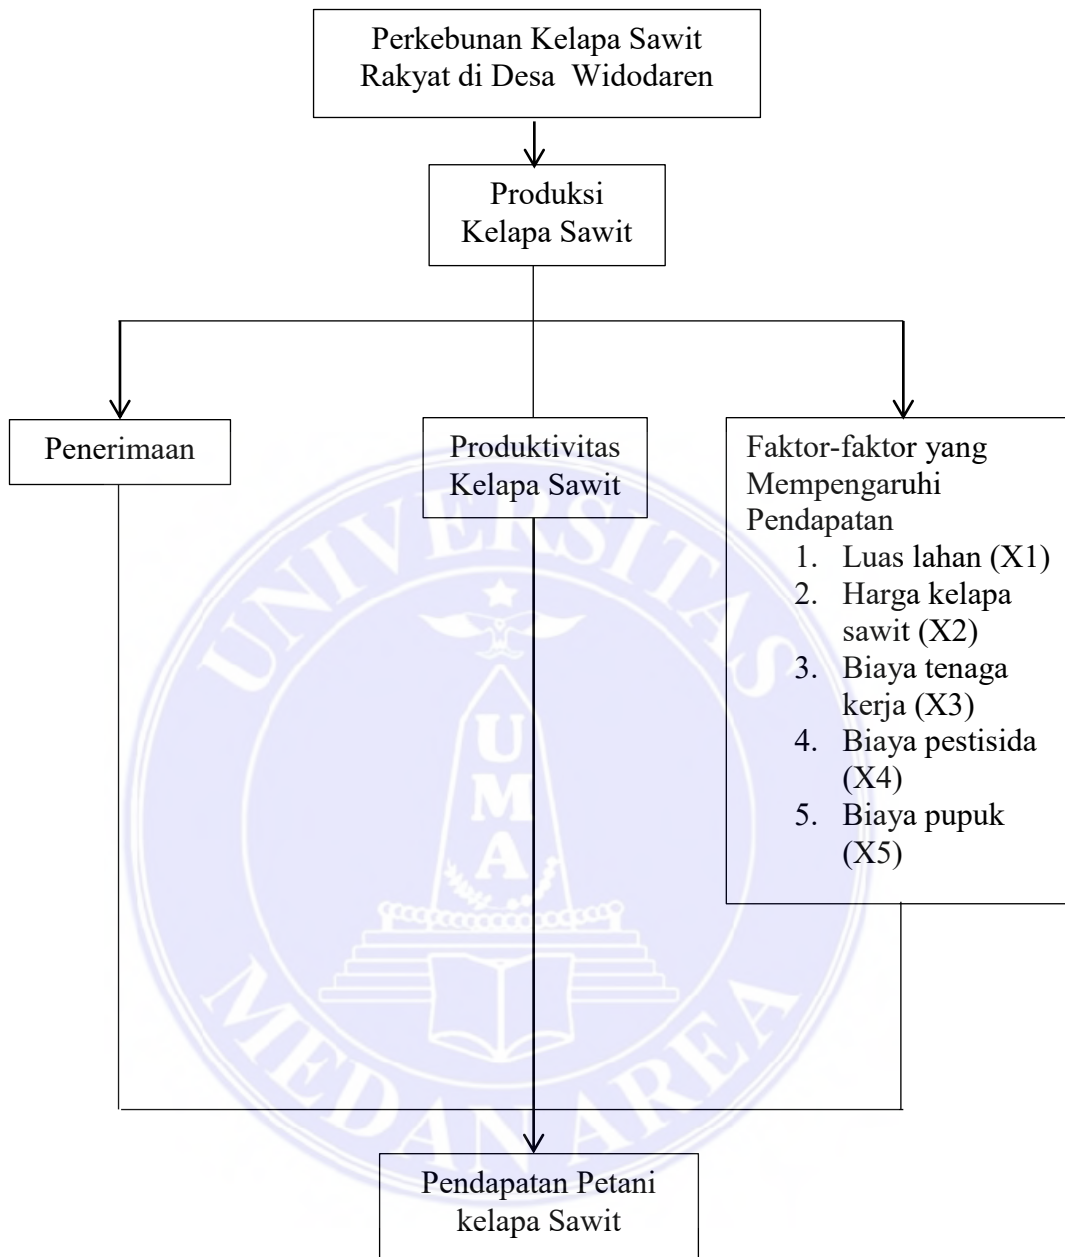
Perkebunan Kelapa Sawit Rakyat di Desa Widodaren

Produksi Kelapa Sawit

Penerimaan

Produktivitas Kelapa Sawit

Faktor-faktor yang Mempengaruhi Pendapatan
1. Luas lahan (X1)
2. Harga kelapa sawit (X2)
3. Biaya tenaga kerja (X3)
4. Biaya pestisida (X4)
5. Biaya pupuk (X5)

UNIVERSITAS MEDAN AREA
UMA

Pendapatan Petani kelapa Sawit